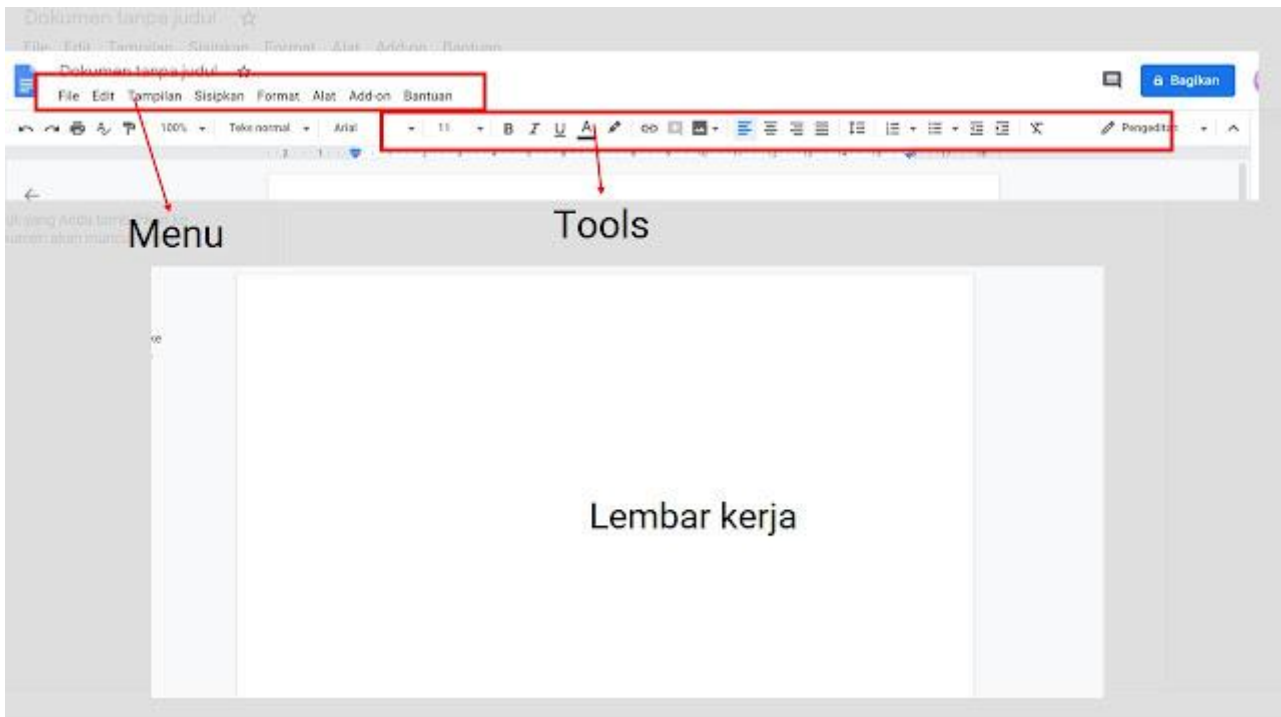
Dokumen tanpa judul ☆

File Edit Tampilan Sisipkan Format Alat Add-on Bantuan

Dokumen tanpa judul ☆

File Edit Tampilan Sisipkan Format Alat Add-on Bantuan

Bagikan

100% Teks normal Arial 11 B I U A Pengeditan

Menu

Tools

Lembar kerja